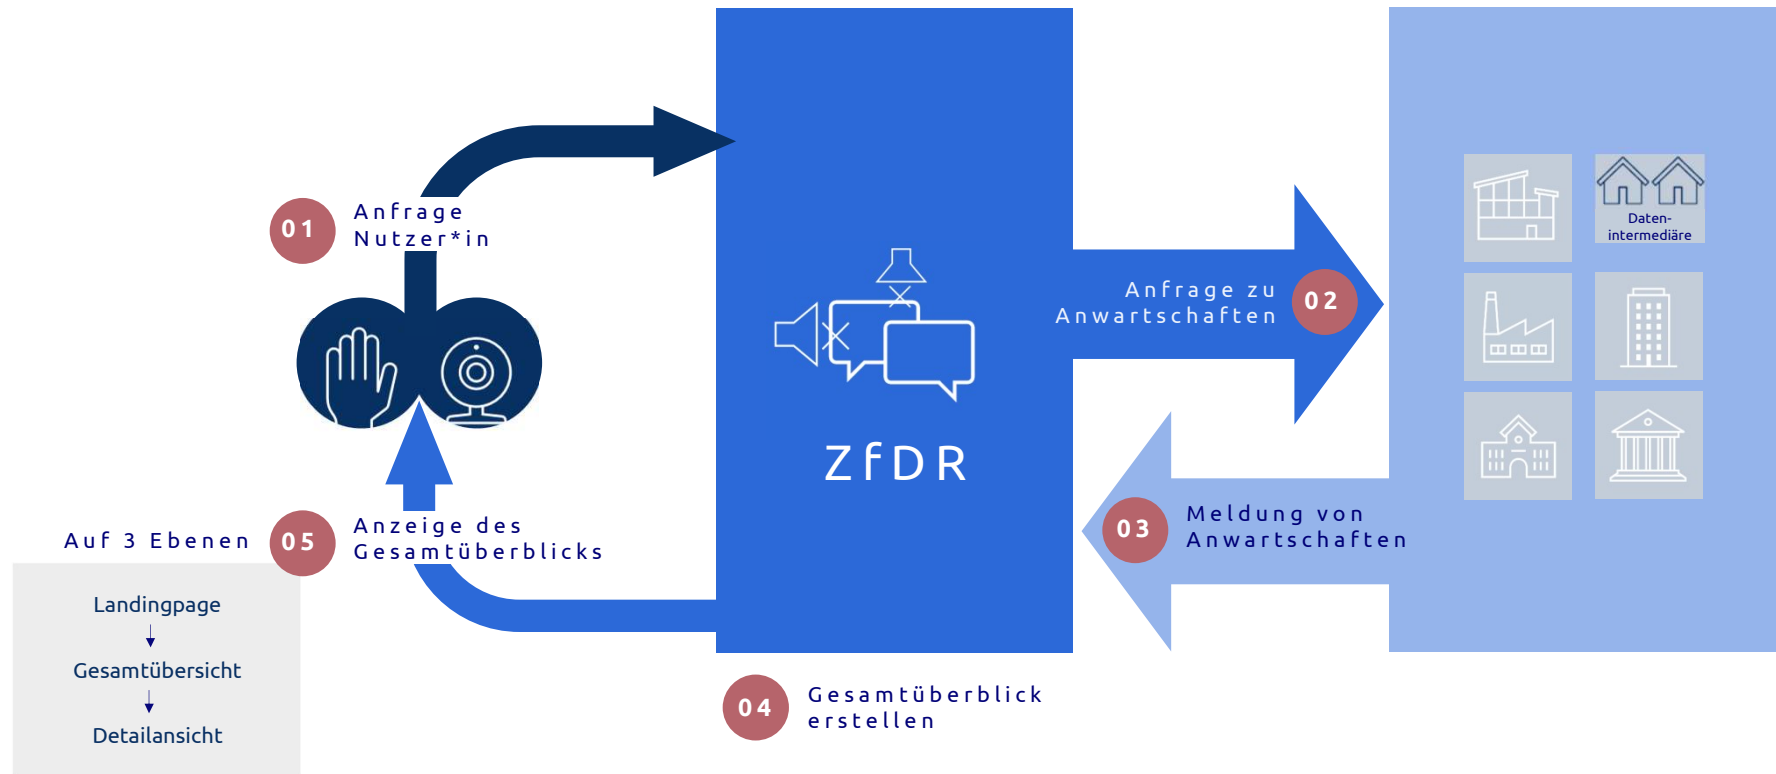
01 Anfrage Nutzer*in

ZfDR

Anfrage zu Anwartschaften 02

Daten-intermediäre

03 Meldung von Anwartschaften

Auf 3 Ebenen 05 Anzeige des Gesamtüberblicks

Landingpage
↓
Gesamtübersicht
↓
Detailansicht

04 Gesamtüberblick erstellen